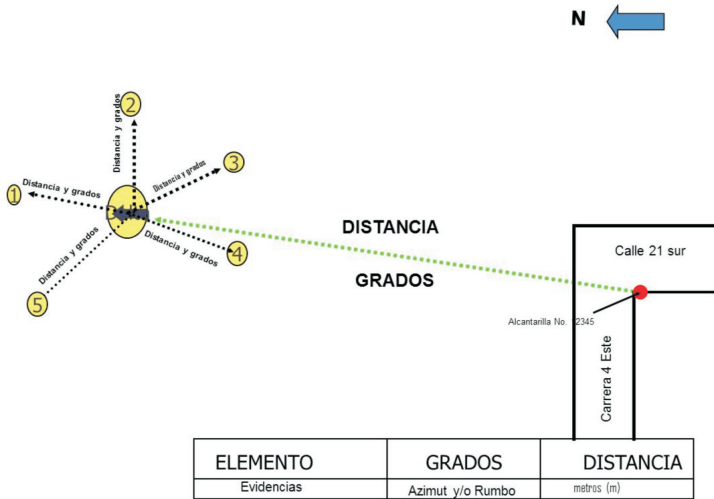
N

2
Distancia y grados

3
Distancia y grados

1
Distancia y grados

Distancia y grados
4

Distancia y grados
5

DISTANCIA

GRADOS

Calle 21 sur

Alcantarilla No. 12345

Carrera 4 Este

| ELEMENTO | GRADOS | DISTANCIA |
|---|---|---|
| Evidencias | Azimut y/o Rumbo | metros (m) |